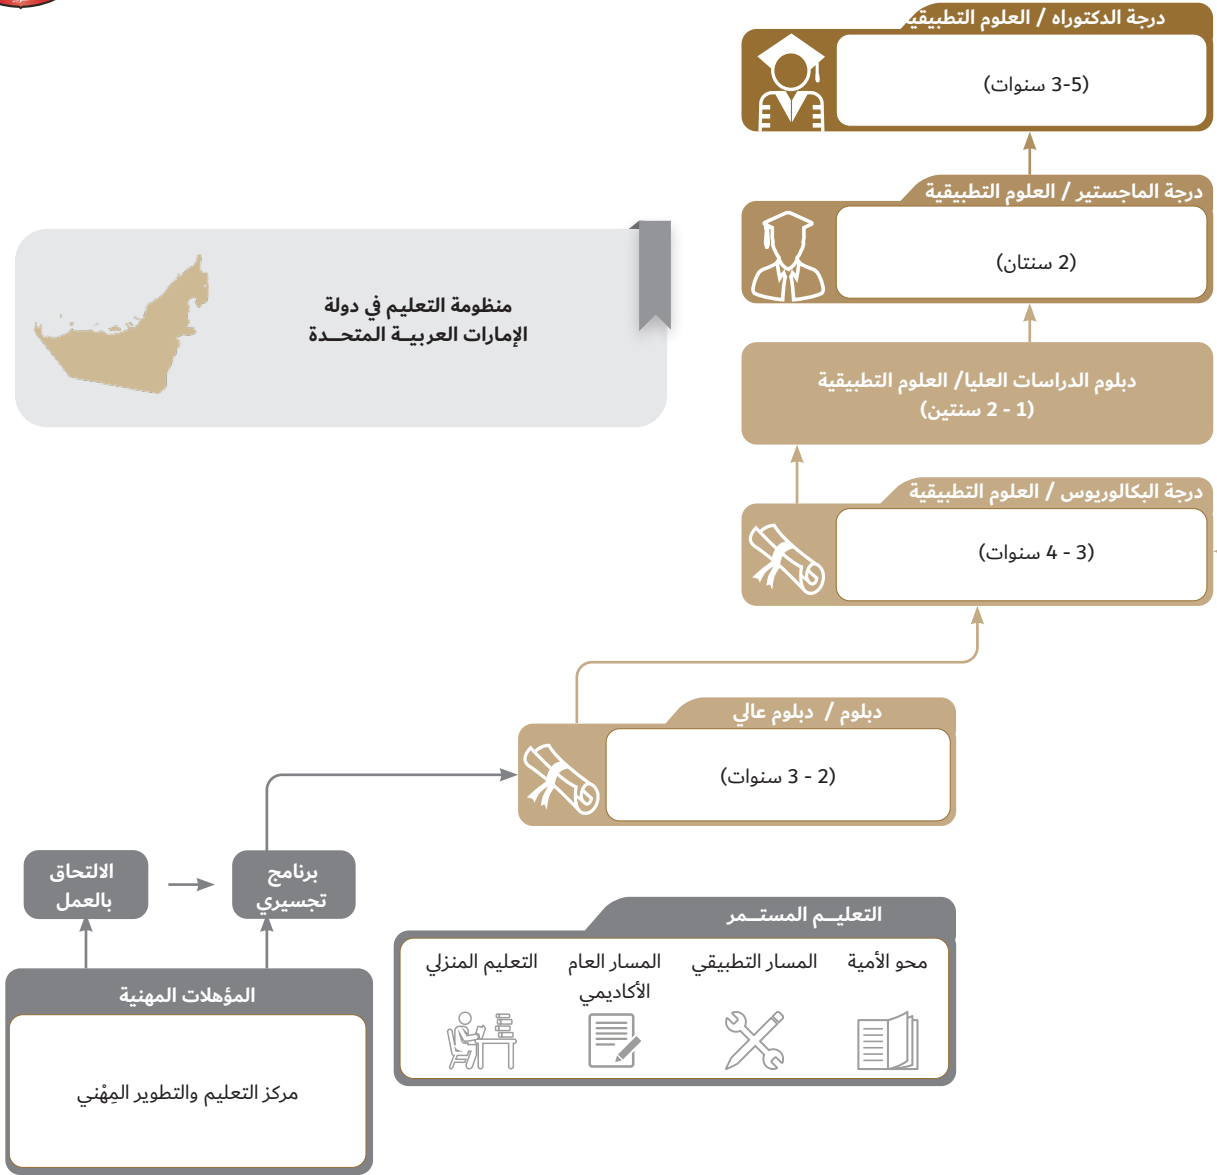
درجة الدكتوراه / العلوم التطبيقية
(3-5 سنوات)

درجة الماجستير / العلوم التطبيقية
(2 سنتان)

منظومة التعليم في دولة
الإمارات العربيــة المتحـدة

دبلوم الدراسات العليا/ العلوم التطبيقية
(1 - 2 سنتين)

درجة البكالوريوس / العلوم التطبيقية
(3 - 4 سنوات)

دبلوم / دبلوم عالي
(2 - 3 سنوات)

الالتحاق بالعمل

برنامج تجسيري

التعليــم المستــمر
محو الأمية
المسار التطبيقي
المسار العام الأكاديمي
التعليم المنزلي

المؤهلات المهنية
مركز التعليم والتطوير المِهْني